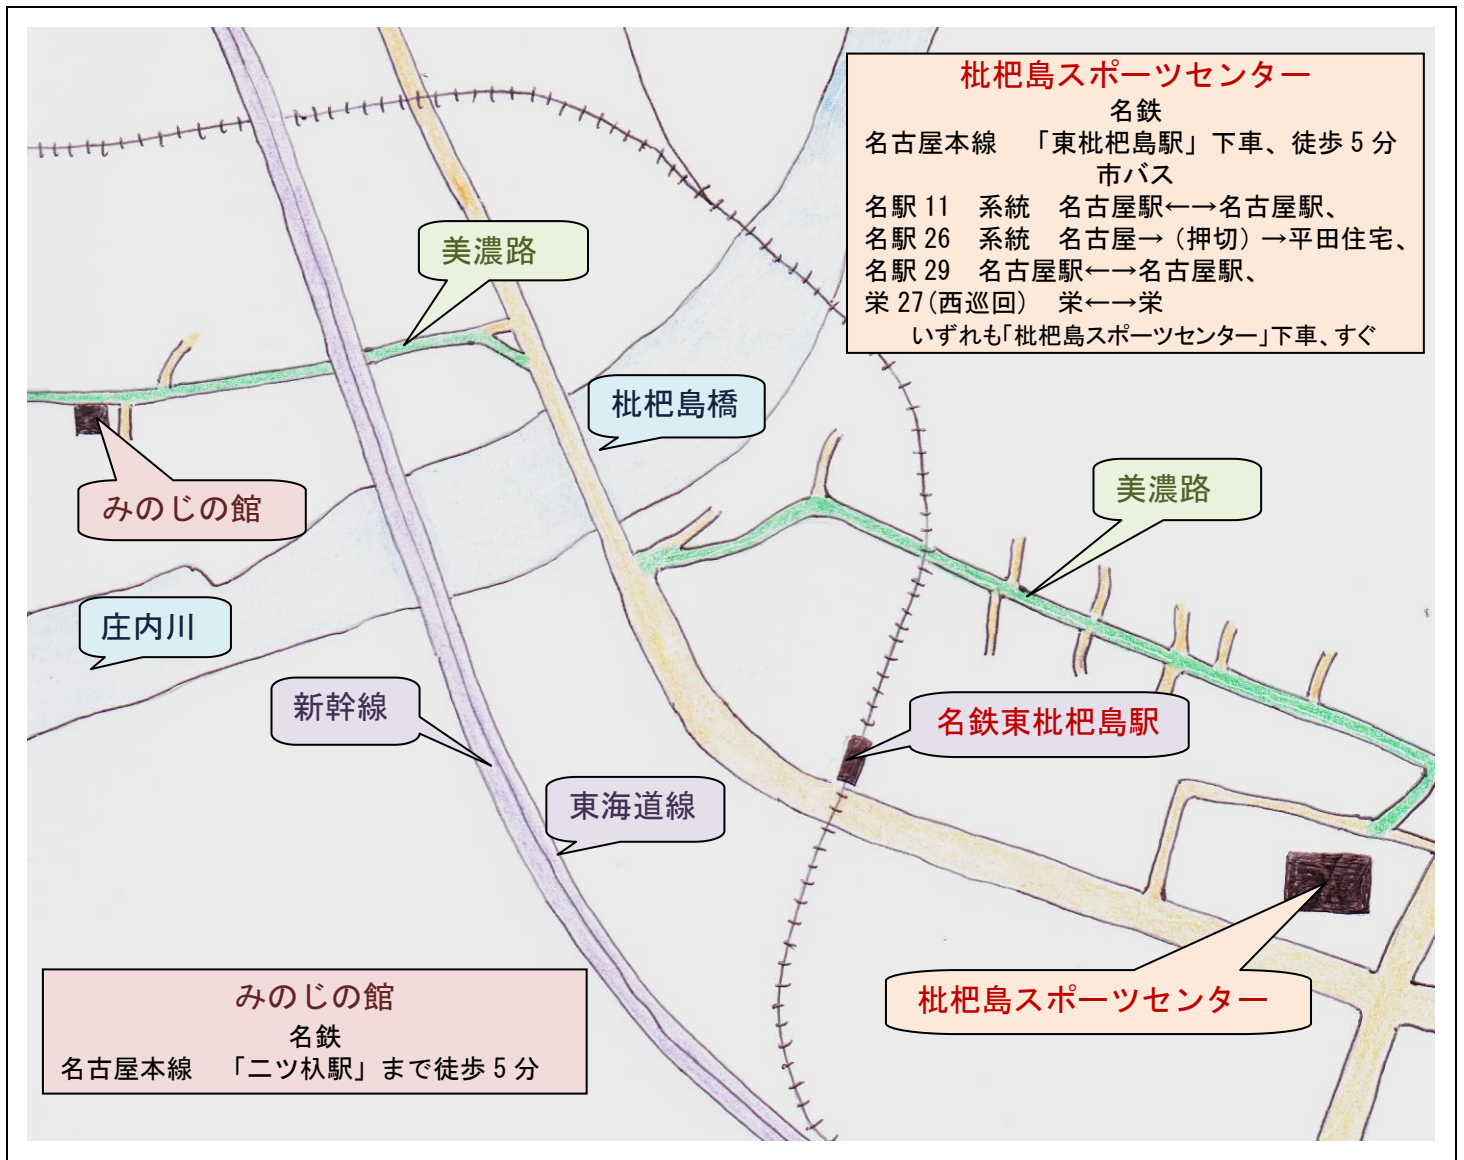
枇杷島スポーツセンター
名鉄
名古屋本線　「東枇杷島駅」下車、徒歩 5 分
市バス
名駅 11　系統　名古屋駅←→名古屋駅、
名駅 26　系統　名古屋→（押切）→平田住宅、
名駅 29　名古屋駅←→名古屋駅、
栄 27（西巡回）　栄←→栄
いずれも「枇杷島スポーツセンター」下車、すぐ

美濃路

枇杷島橋

みのじの館

美濃路

庄内川

新幹線

名鉄東枇杷島駅

東海道線

枇杷島スポーツセンター

みのじの館
名鉄
名古屋本線　「二ツ杁駅」まで徒歩 5 分